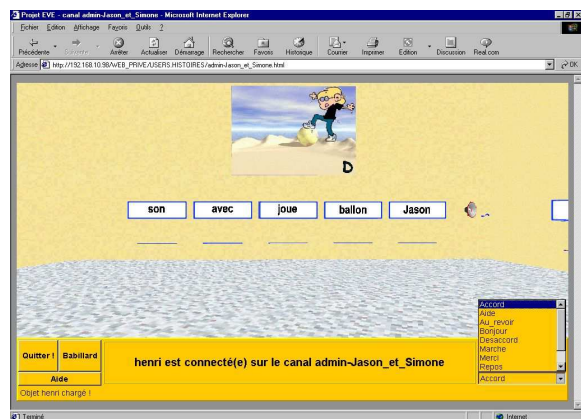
Projet EVE - canal admin-Jason_et_Simone - Microsoft Internet Explorer

Fichier Edition Affichage Favoris Outils ?

Précédente Suivante Arrêter Actualiser Démarrage Rechercher Favoris Historique Courrier Imprimer Edition Discussion Real.com

Adresse http://192.168.10.98/WEB_PRIVE/USERS/HISTOIRES/admin-Jason_et_Simone.html OK

D

son avec joue ballon Jason

Accord
Aide
Au_revoir
Bonjour
Desaccord
Marche
Merci
Repos

Accord

Quitter ! Babillard

Aide

henri est connecté(e) sur le canal admin-Jason_et_Simone

Objet henri chargé !

Terminé Internet